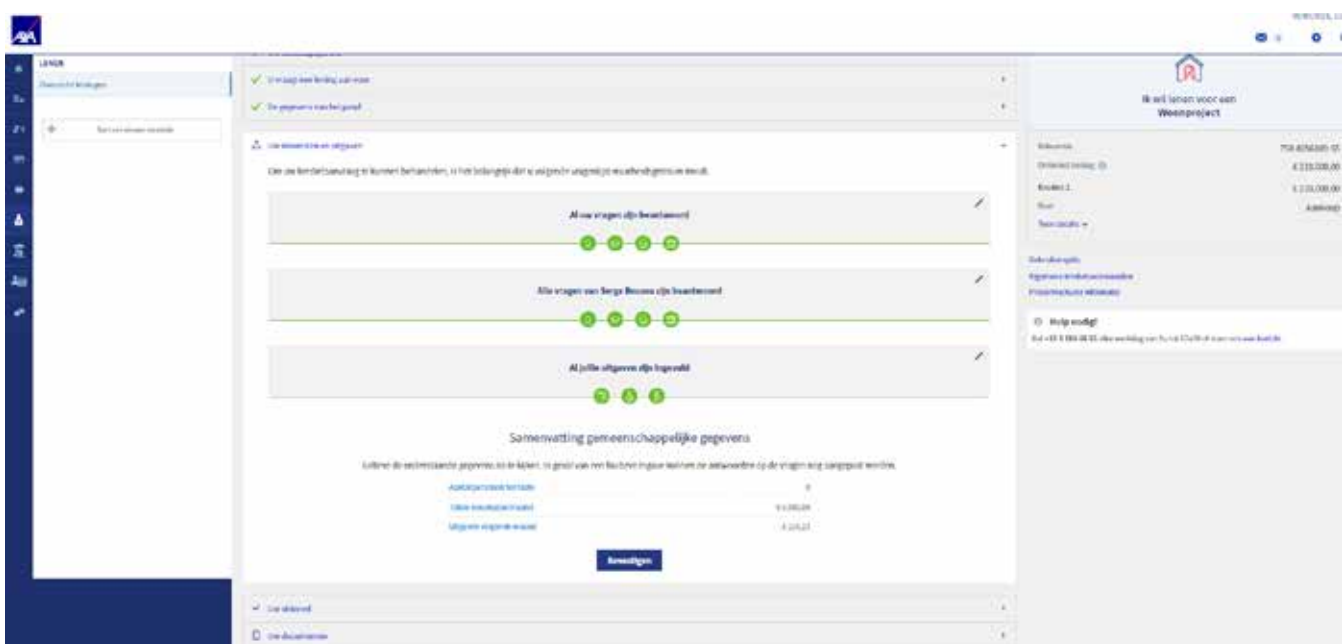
AXA

LENEN

Overzicht leningen

Een nieuwe simulatie

Uw aanvraag voor lening aan voor

De gegevens werden goed

Uw inkomsten en uitgaven

Om uw kredietaanvraag te kunnen behandelen, is het belangrijk dat u uitgaven ingeeft en een volledig beeld geeft.

Al uw vragen zijn beantwoord

Alle vragen van Serge Bosmans zijn beantwoord

Al jullie uitgaven zijn ingevuld

Samenvatting gemeenschappelijke gegevens

Gelieve de onderstaande gegevens na te kijken. In geval van een foutieve ingave kunnen de antwoorden op de vragen nog aangepast worden.

| | |
|---|---|
| Aantal personen ten laste | 0 |
| Totale inkomsten per maand | € 3.000,00 |
| Uitgaven vrijgesteld maand | € 214,23 |

Bevestigen

Uw akkoord

Uw documenten

Ik wil lenen voor een
Woonproject

| | |
|---|---|
| Referentie | 750-8256165-07 |
| Ontleend bedrag | € 210.000,00 |
| Krediet 1 | € 210.000,00 |
| Duur | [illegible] |

Toon details

Help nodig?

Bel +32 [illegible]